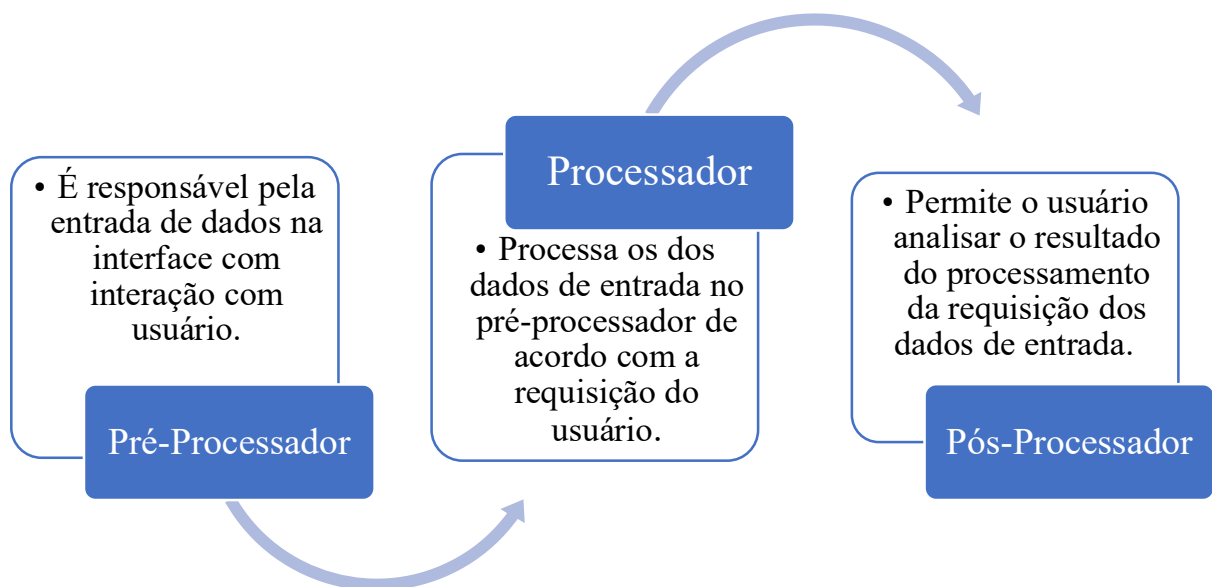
• É responsável pela entrada de dados na interface com interação com usuário.

Pré-Processador

Processador

• Processa os dos dados de entrada no pré-processador de acordo com a requisição do usuário.

• Permite o usuário analisar o resultado do processamento da requisição dos dados de entrada.

Pós-Processador